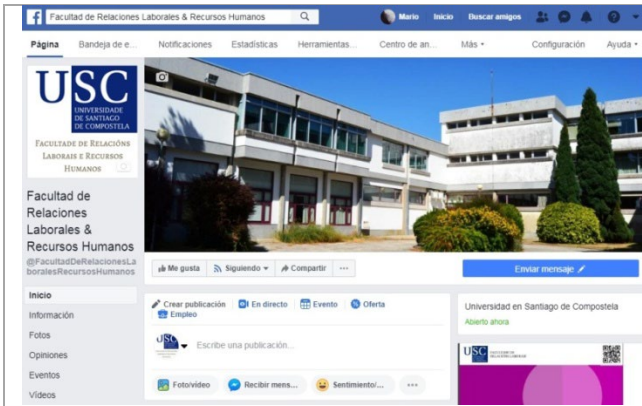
f Facultad de Relaciones Laborales & Recursos Humanos

Mario Inicio Buscar amigos

Página Bandeja de e... Notificaciones Estadísticas Herramientas... Centro de an... Más ▾ Configuración Ayuda ▾

USC UNIVERSIDADE DE SANTIAGO DE COMPOSTELA

FACULTADE DE RELACIÓNS LABORAIS E RECURSOS HUMANOS

Facultad de Relaciones Laborales & Recursos Humanos

@FacultadDeRelacionesLaboralesRecursosHumanos

Inicio

Información

Fotos

Opiniones

Eventos

Vídeos

Me gusta Siguiendo ▾ Compartir ···

Enviar mensaje

Crear publicación En directo Evento Oferta Empleo

Escribe una publicación...

Foto/vídeo Recibir mens... Sentimiento/... ···

Universidad en Santiago de Compostela

Abierto ahora

USC